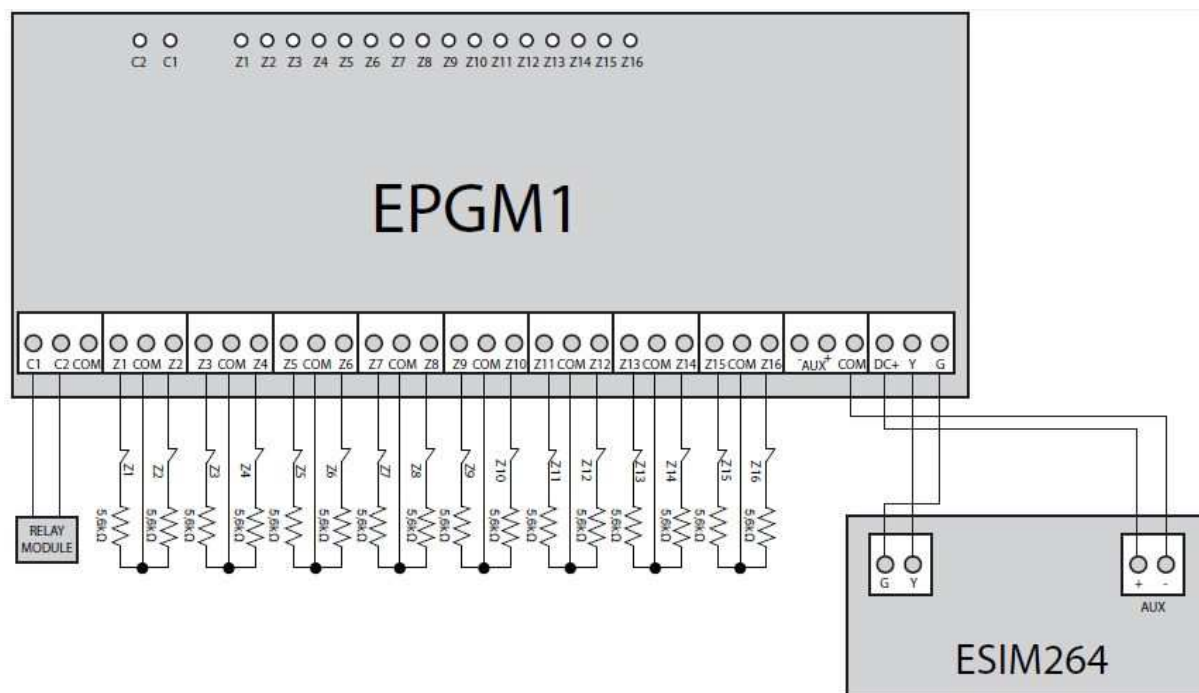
C2 C1 Z1 Z2 Z3 Z4 Z5 Z6 Z7 Z8 Z9 Z10 Z11 Z12 Z13 Z14 Z15 Z16

EPGM1

C1 C2 COM Z1 COM Z2 Z3 COM Z4 Z5 COM Z6 Z7 COM Z8 Z9 COM Z10 Z11 COM Z12 Z13 COM Z14 Z15 COM Z16 - AUX + COM DC+ Y G

Z1 Z2 Z3 Z4 Z5 Z6 Z7 Z8 Z9 Z10 Z11 Z12 Z13 Z14 Z15 Z16

5,6kΩ 5,6kΩ 5,6kΩ 5,6kΩ 5,6kΩ 5,6kΩ 5,6kΩ 5,6kΩ 5,6kΩ 5,6kΩ 5,6kΩ 5,6kΩ 5,6kΩ 5,6kΩ 5,6kΩ 5,6kΩ

RELAY MODULE

G Y

+ -
AUX

ESIM264